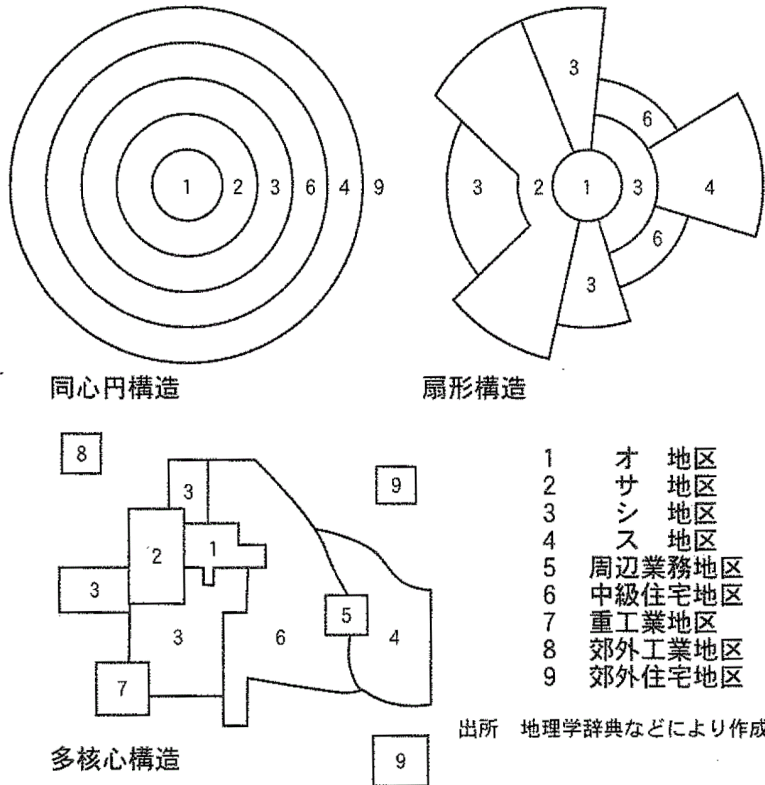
1 2 3 6 4 9

同心円構造

3
6
3 2 1 3 4
6
3

扇形構造

8
3
9
2 1
3
5
3 6 4
7
9

多核心構造

1 オ 地区
2 サシ 地区
3 シ 地区
4 ス 地区
5 周辺業務地区
6 中級住宅地区
7 重工業地区
8 郊外工業地区
9 郊外住宅地区

出所 地理学辞典などにより作成